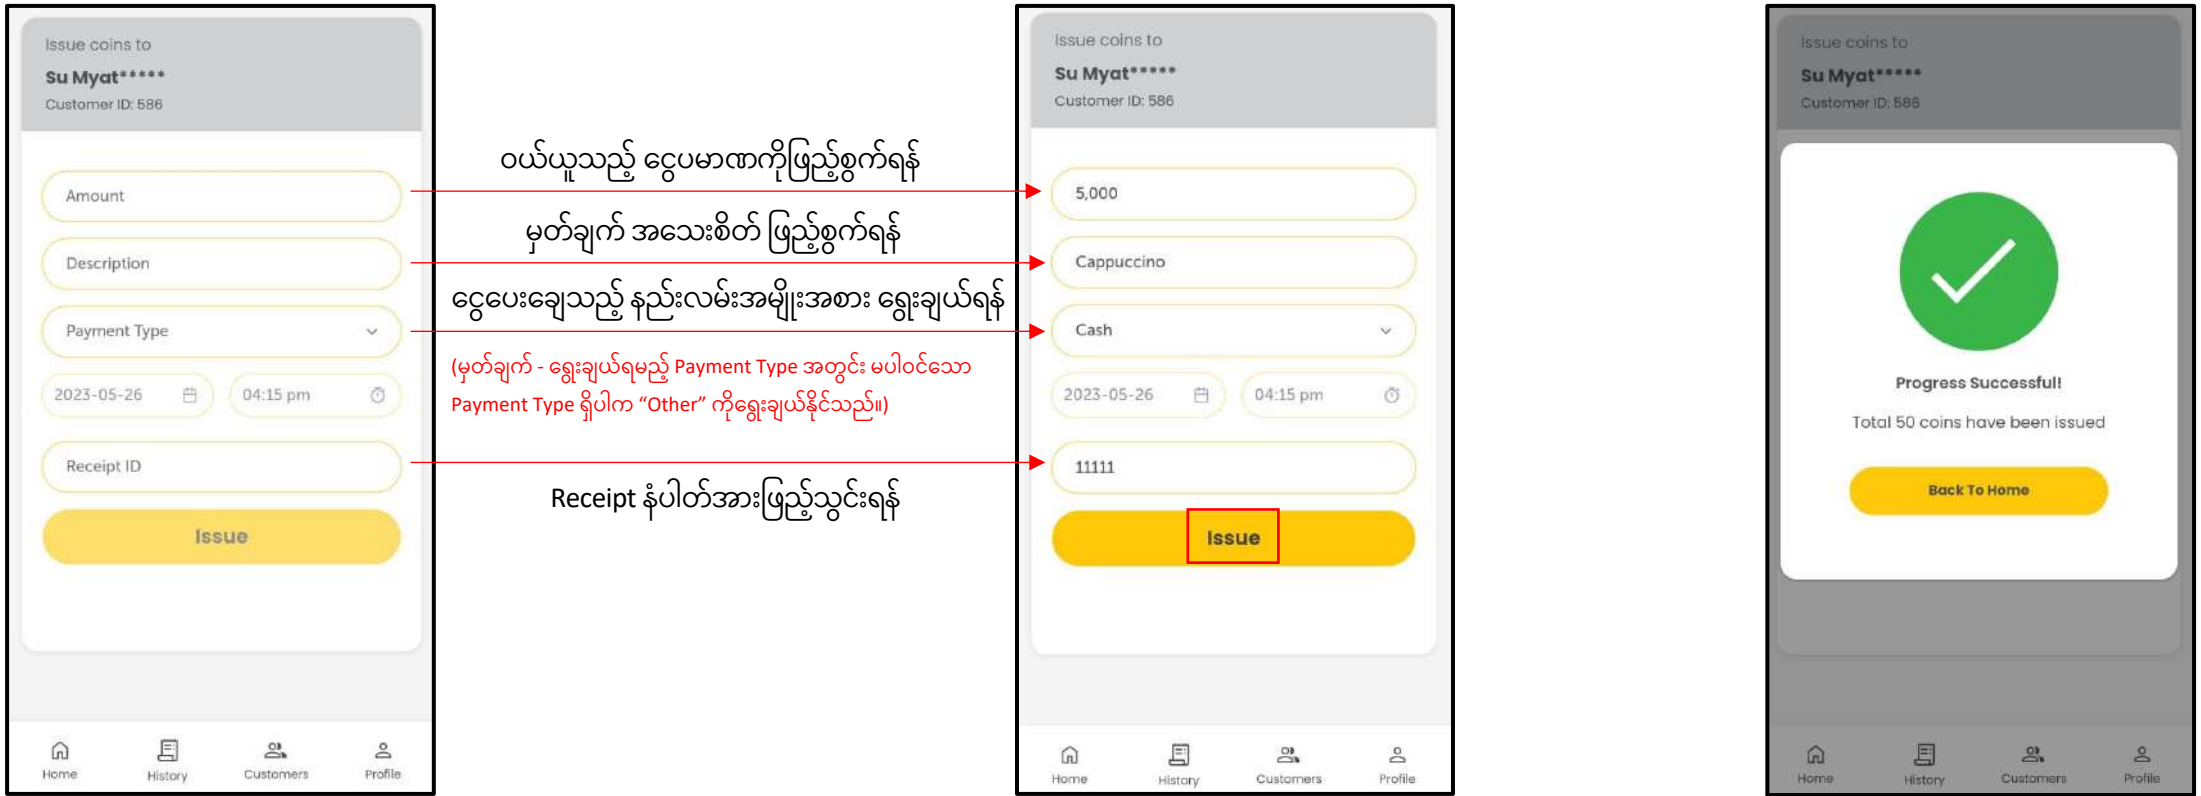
Issue coins to
Su Myat*****
Customer ID: 586

Amount

Description

Payment Type

2023-05-26

04:15 pm

Receipt ID

Issue

Home History Customers Profile

ဝယ်ယူသည့် ငွေပမာဏကိုဖြည့်စွက်ရန်

မှတ်ချက် အသေးစိတ် ဖြည့်စွက်ရန်

ငွေပေးချေသည့် နည်းလမ်းအမျိုးအစား ရွေးချယ်ရန်

(မှတ်ချက် - ရွေးချယ်ရမည့် Payment Type အတွင်း မပါဝင်သော Payment Type ရှိပါက "Other" ကိုရွေးချယ်နိုင်သည်။)

Receipt နံပါတ်အားဖြည့်သွင်းရန်

Issue coins to
Su Myat*****
Customer ID: 586

5,000

Cappuccino

Cash

2023-05-26

04:15 pm

11111

Issue

Home History Customers Profile

Issue coins to
Su Myat*****
Customer ID: 586

Progress Successful!

Total 50 coins have been issued

Back To Home

Home History Customers Profile